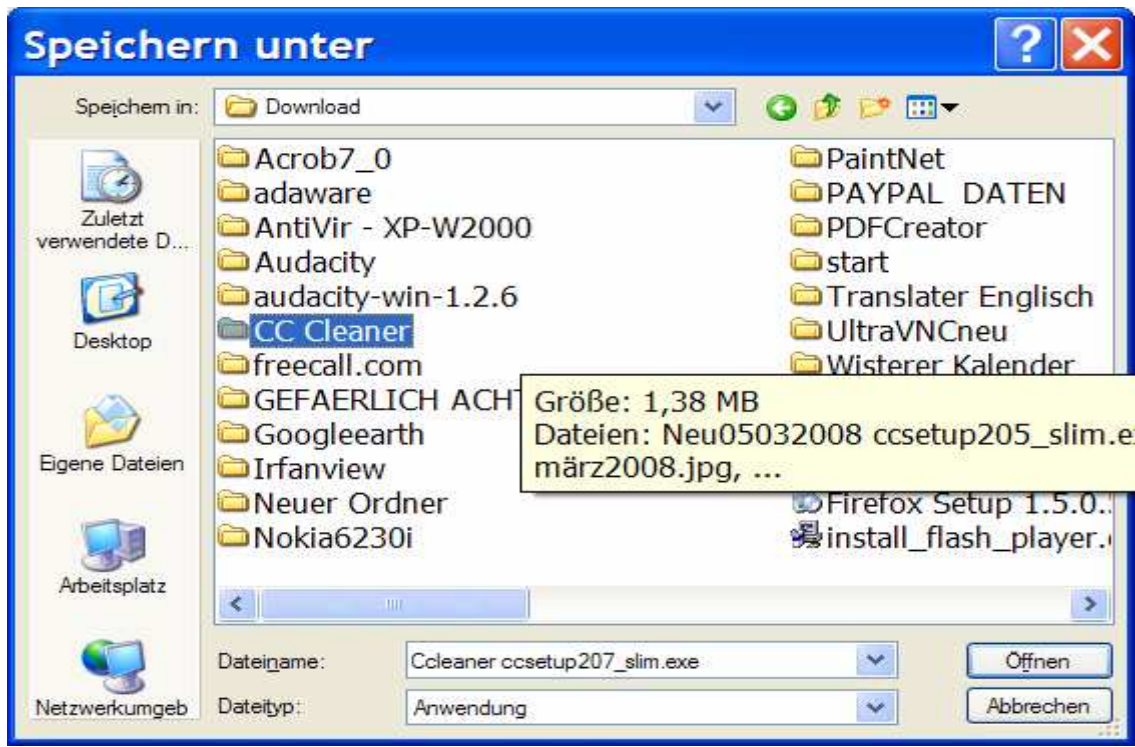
Speichern unter

Speichern in: Download

Zuletzt verwendete D...

Desktop

Eigene Dateien

Arbeitsplatz

Netzwerkumgeb

Acrob7_0
adaware
AntiVir - XP-W2000
Audacity
audacity-win-1.2.6
CC Cleaner
freecall.com
GEFAERLICH ACHT
Googleearth
Irfanview
Neuer Ordner
Nokia6230i

PaintNet
PAYPAL DATEN
PDFCreator
start
Translater Englisch
UltraVNCneu
Wisterer Kalender
Firefox Setup 1.5.0.
install_flash_player.

Größe: 1,38 MB
Dateien: Neu05032008 ccsetup205_slim.e
märz2008.jpg, ...

Dateiname: Ccleaner ccsetup207_slim.exe
Dateityp: Anwendung

Öffnen
Abbrechen